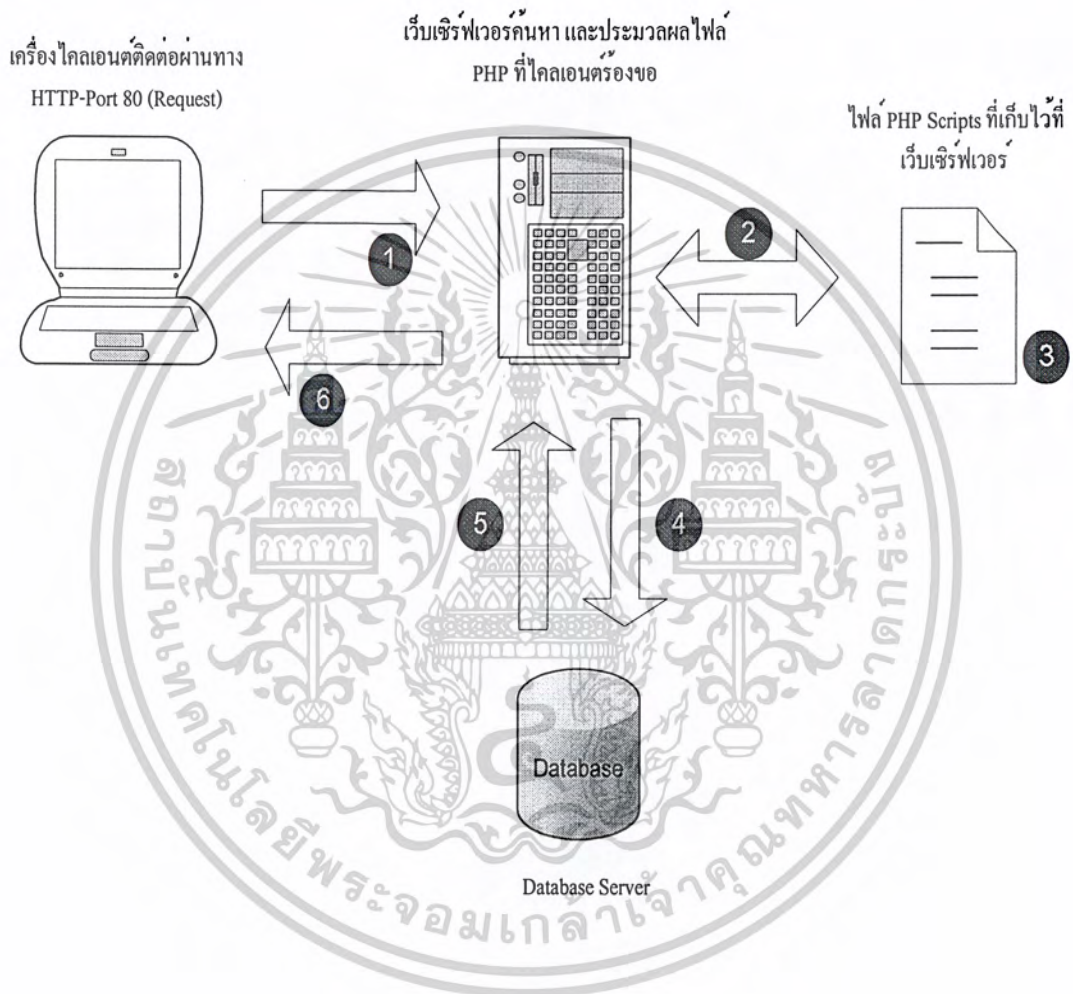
เครื่องไคลเอนต์ติดต่อผ่านทาง HTTP-Port 80 (Request)

เว็บเซิร์ฟเวอร์ค้นหา และประมวลผลไฟล์ PHP ที่ไคลเอนต์ร้องขอ

ไฟล์ PHP Scripts ที่เก็บไว้ที่เว็บเซิร์ฟเวอร์

1

2

3

6

5

4

Database

Database Server

สถาบันเทคโนโลยีพระจอมเกล้าเจ้าคุณทหารลาดกระบัง